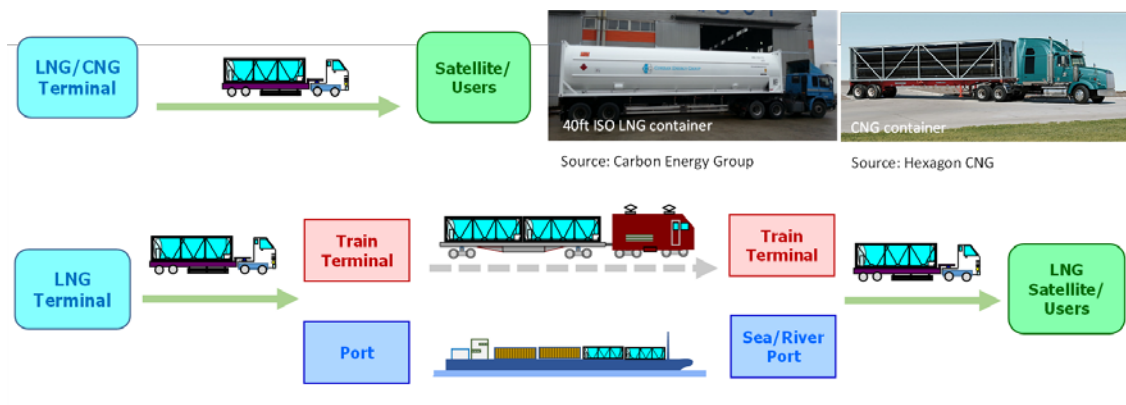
LNG/CNG Terminal

Satellite/ Users

40ft ISO LNG container

Source: Carbon Energy Group

CNG container

Source: Hexagon CNG

LNG Terminal

Train Terminal

Port

Train Terminal

Sea/River Port

LNG Satellite/ Users